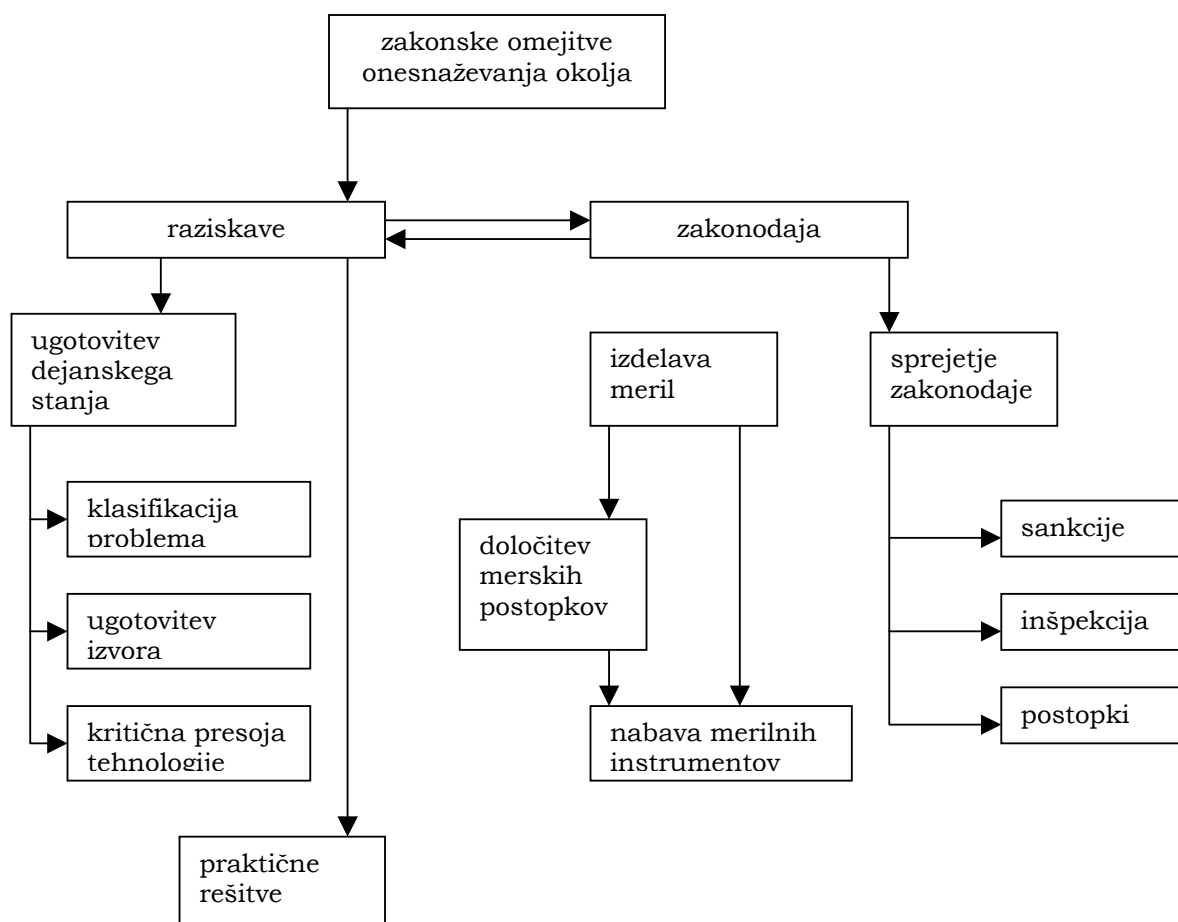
zakonske omejitve onesnaževanja okolja

raziskave

zakonodaja

ugotovitev dejanskega stanja

klasifikacija problema

ugotovitev izvora

kritična presoja tehnologije

praktične rešitve

izdelava meril

določitev merskih postopkov

nabava merilnih instrumentov

sprejetje zakonodaje

sankcije

inšpekcija

postopki